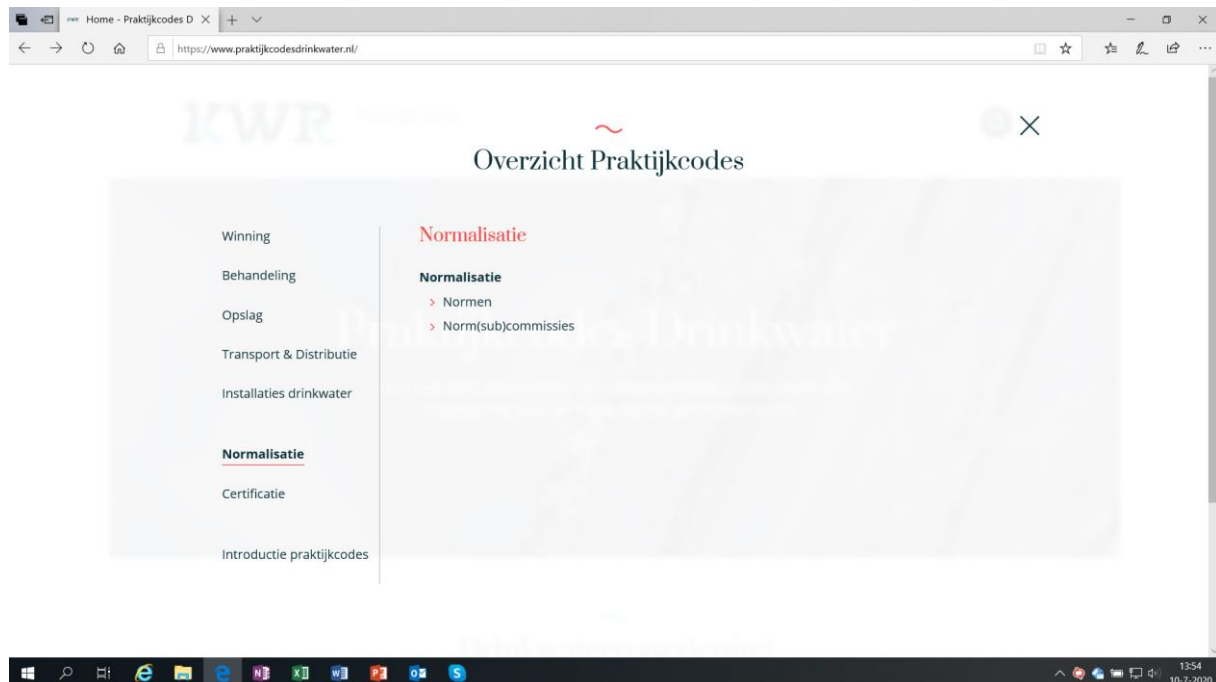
Home - Praktijkcodes D

https://www.praktijkcodesdrinkwater.nl/

Overzicht Praktijkcodes

Winning

Behandeling

Opslag

Transport & Distributie

Installaties drinkwater

Normalisatie

Certificatie

Introductie praktijkcodes

Normalisatie

Normalisatie

> Normen

> Norm(sub)commissies

13:54
10-7-2020